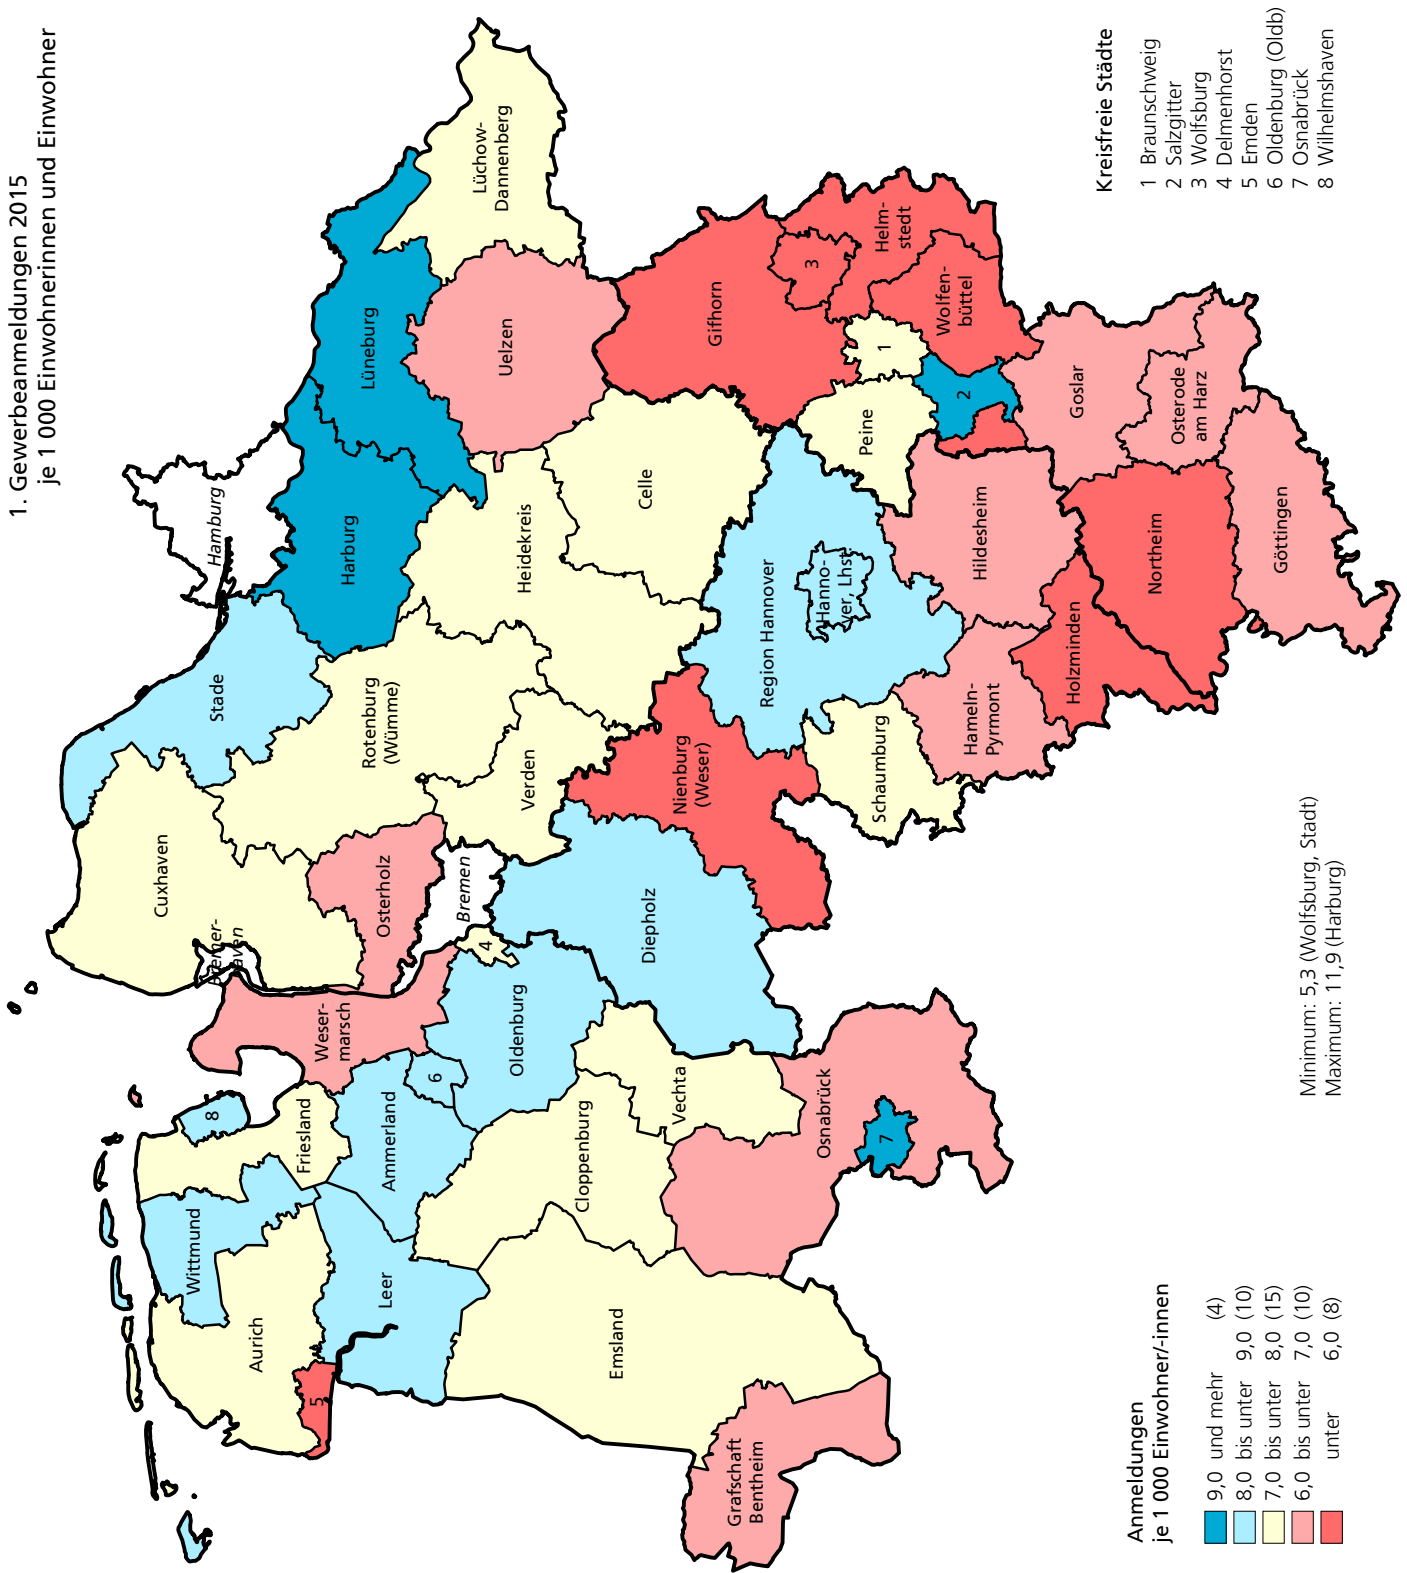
1. Gewerbeanmeldungen 2015
je 1 000 Einwohnerinnen und Einwohner

Kreisfreie Städte

1 Braunschweig
2 Salzgitter
3 Wolfsburg
4 Delmenhorst
5 Emden
6 Oldenburg (Oldb)
7 Osnabrück
8 Wilhelmshaven

Lüchow-Dannenberg
Lüneburg
Uelzen
Gifhorn
Helmstedt
3
Wolfenbüttel
1
2
Goslar
Osterode am Harz
Peine
Celle
Heidekreis
Harburg
Hamburg
Stade
Rotenburg (Wümme)
Verden
Region Hannover
Hannover, Lhst
Hildesheim
Northeim
Göttingen
Holzminden
Hameln-Pyrmont
Schaumburg
Nienburg (Weser)
Cuxhaven
Bremerhaven
Osterholz
Bremen
Diepholz
4
Wesermarsch
Oldenburg
6
Vechta
Osnabrück
7
8
Friesland
Ammerland
Cloppenburg
Wittmund
Leer
Aurich
5
Emsland
Grafschaft Bentheim

Minimum: 5,3 (Wolfsburg, Stadt)
Maximum: 11,9 (Harburg)

Anmeldungen
je 1 000 Einwohner/-innen

9,0 und mehr (4)
8,0 bis unter 9,0 (10)
7,0 bis unter 8,0 (15)
6,0 bis unter 7,0 (10)
unter 6,0 (8)